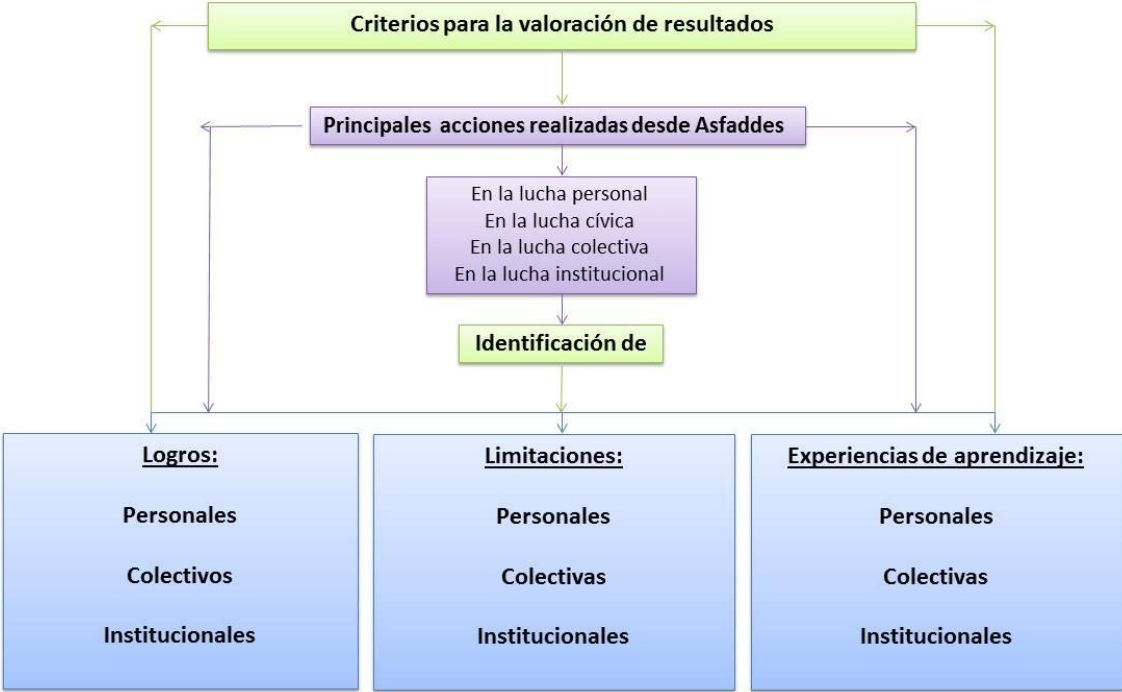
Criterios para la valoración de resultados

Principales acciones realizadas desde Asfaddes

En la lucha personal
En la lucha cívica
En la lucha colectiva
En la lucha institucional

Identificación de

Logros:

Personales

Colectivos

Institucionales

Limitaciones:

Personales

Colectivas

Institucionales

Experiencias de aprendizaje:

Personales

Colectivas

Institucionales